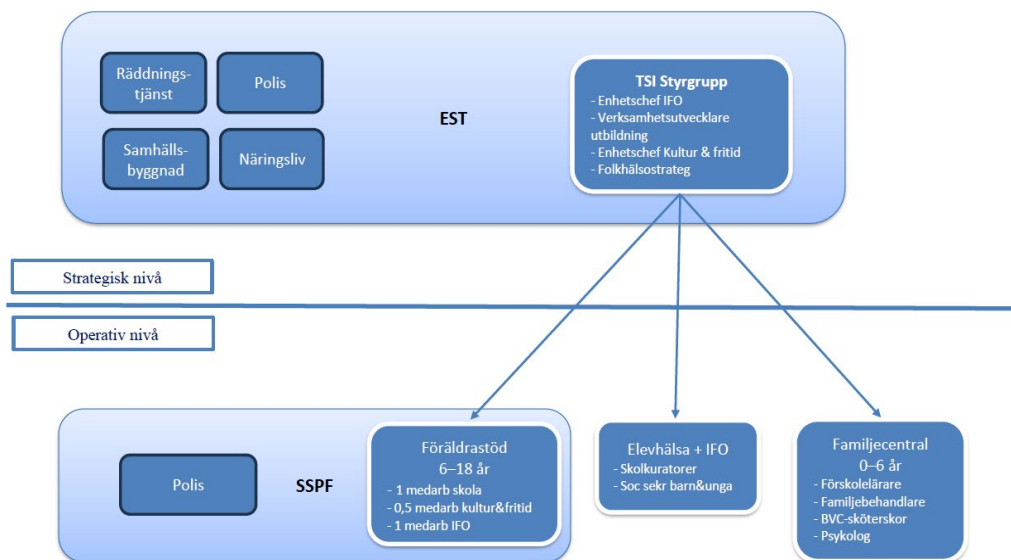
Räddningstjänst

Polis

Samhällsbyggnad

Näringsliv

EST

TSI Styrgrupp
- Enhetschef IFO
- Verksamhetsutvecklare utbildning
- Enhetschef Kultur & fritid
- Folkhälsostrateg

Strategisk nivå

Operativ nivå

Polis

SSPF

Föräldrastöd
6–18 år
- 1 medarb skola
- 0,5 medarb kultur&fritid
- 1 medarb IFO

Elevhälsa + IFO
- Skolkuratorer
- Soc sekr barn&unga

Familjecentral
0–6 år
- Förskolelärare
- Familjebehandlare
- BVC-sköterskor
- Psykolog